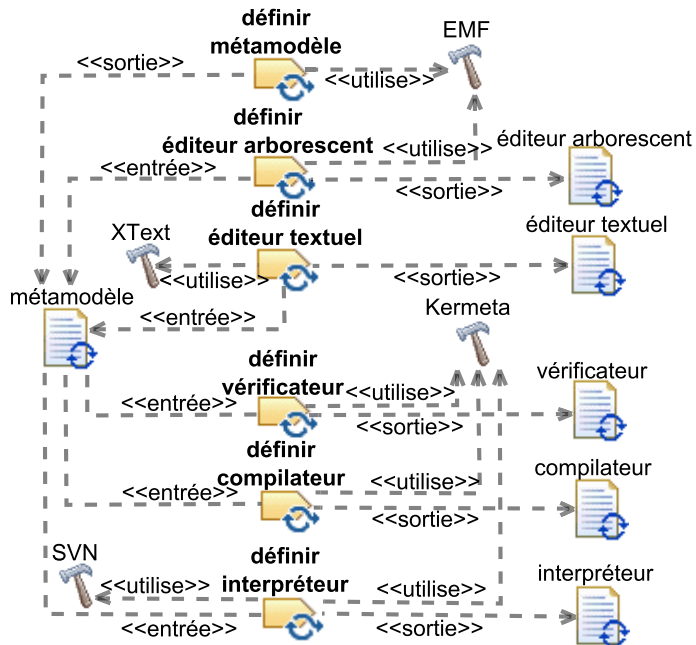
définir métamodèle

EMF

<<sortie>>

<<utilise>>

définir éditeur arborescent

<<utilise>>

éditeur arborescent

<<entrée>>

<<sortie>>

définir éditeur textuel

XText

éditeur textuel

<<utilise>>

<<sortie>>

métamodèle

<<entrée>>

Kermeta

définir vérificateur

vérificateur

<<utilise>>

<<entrée>>

<<sortie>>

définir compilateur

compilateur

<<utilise>>

<<entrée>>

<<sortie>>

SVN

définir interpréteur

interpréteur

<<utilise>>

<<utilise>>

<<entrée>>

<<sortie>>